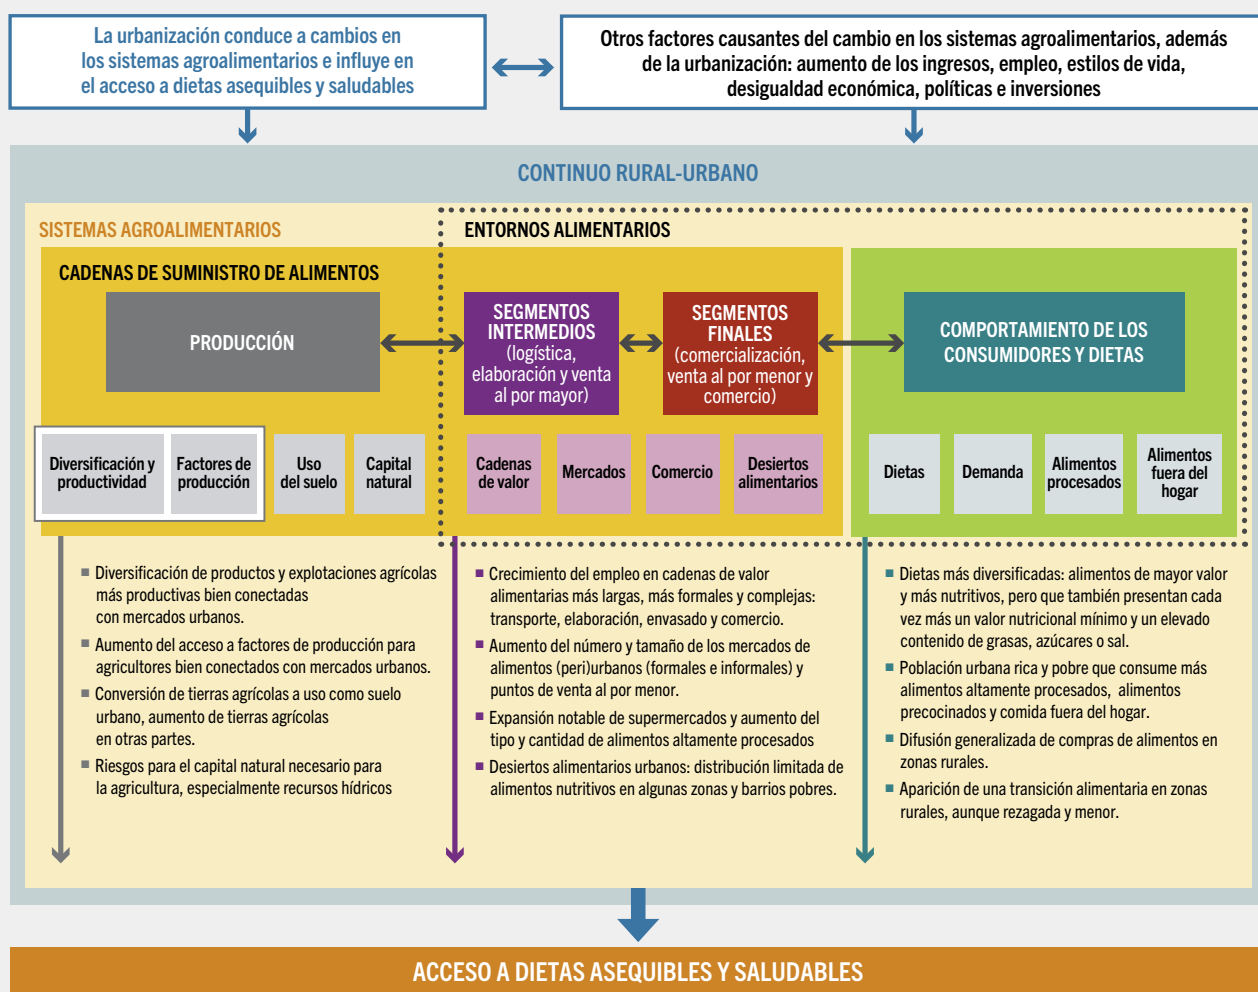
La urbanización conduce a cambios en los sistemas agroalimentarios e influye en el acceso a dietas asequibles y saludables

Otros factores causantes del cambio en los sistemas agroalimentarios, además de la urbanización: aumento de los ingresos, empleo, estilos de vida, desigualdad económica, políticas e inversiones

CONTINUO RURAL-URBANO

SISTEMAS AGROALIMENTARIOS

ENTORNOS ALIMENTARIOS

CADENAS DE SUMINISTRO DE ALIMENTOS

PRODUCCIÓN

SEGMENTOS INTERMEDIOS (logística, elaboración y venta al por mayor)

SEGMENTOS FINALES (comercialización, venta al por menor y comercio)

COMPORTAMIENTO DE LOS CONSUMIDORES Y DIETAS

Diversificación y productividad

Factores de producción

Uso del suelo

Capital natural

Cadenas de valor

Mercados

Comercio

Desiertos alimentarios

Dietas

Demanda

Alimentos procesados

Alimentos fuera del hogar

■ Diversificación de productos y explotaciones agrícolas más productivas bien conectadas con mercados urbanos.
■ Aumento del acceso a factores de producción para agricultores bien conectados con mercados urbanos.
■ Conversión de tierras agrícolas a uso como suelo urbano, aumento de tierras agrícolas en otras partes.
■ Riesgos para el capital natural necesario para la agricultura, especialmente recursos hídricos

■ Crecimiento del empleo en cadenas de valor alimentarias más largas, más formales y complejas: transporte, elaboración, envasado y comercio.
■ Aumento del número y tamaño de los mercados de alimentos (peri)urbanos (formales e informales) y puntos de venta al por menor.
■ Expansión notable de supermercados y aumento del tipo y cantidad de alimentos altamente procesados
■ Desiertos alimentarios urbanos: distribución limitada de alimentos nutritivos en algunas zonas y barrios pobres.

■ Dietas más diversificadas: alimentos de mayor valor y más nutritivos, pero que también presentan cada vez más un valor nutricional mínimo y un elevado contenido de grasas, azúcares o sal.
■ Población urbana rica y pobre que consume más alimentos altamente procesados, alimentos precocinados y comida fuera del hogar.
■ Difusión generalizada de compras de alimentos en zonas rurales.
■ Aparición de una transición alimentaria en zonas rurales, aunque rezagada y menor.

ACCESO A DIETAS ASEQUIBLES Y SALUDABLES